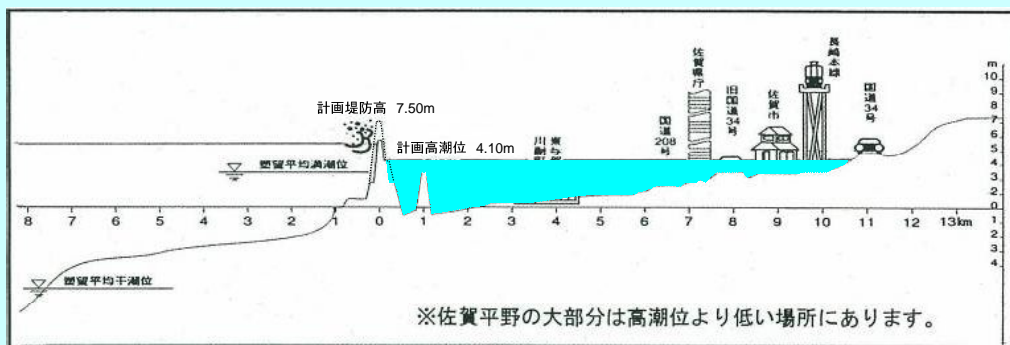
計画堤防高 7.50m

計画高潮位 4.10m

既往平均満潮位

既往平均干潮位

川副町

東与賀町

国道208号

佐賀県庁

旧国道34号

佐賀市

長崎本線

国道34号

m
10
9
8
7
6
5
4
3
2
1
0
1
2
3
4

8 7 6 5 4 3 2 1 0 1 2 3 4 5 6 7 8 9 10 11 12 13km

※佐賀平野の大部分は高潮位より低い場所にあります。